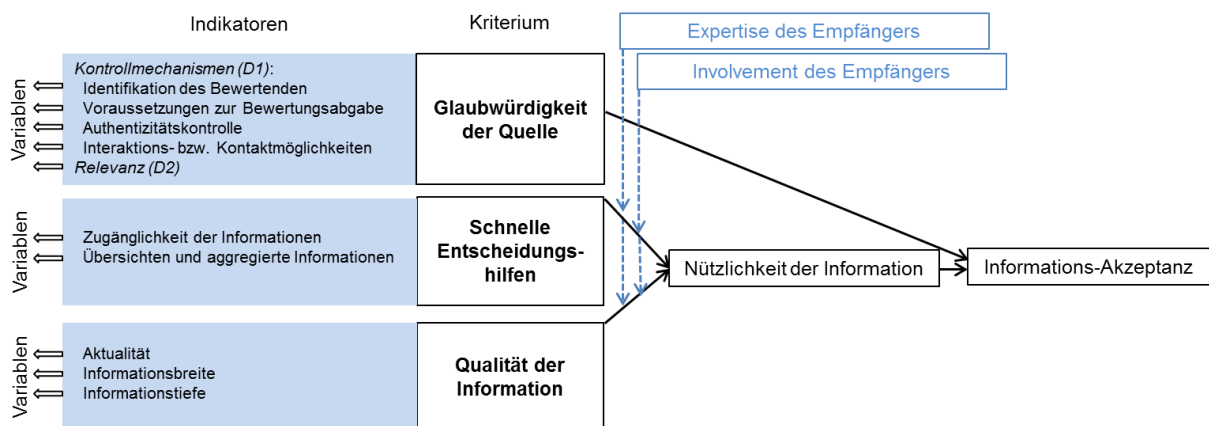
Indikatoren

Kriterium

Expertise des Empfängers

Involvement des Empfängers

Variablen

Kontrollmechanismen (D1):
Identifikation des Bewertenden
Voraussetzungen zur Bewertungsabgabe
Authentizitätskontrolle
Interaktions- bzw. Kontaktmöglichkeiten
Relevanz (D2)

Glaubwürdigkeit der Quelle

Variablen

Zugänglichkeit der Informationen
Übersichten und aggregierte Informationen

Schnelle Entscheidungshilfen

Nützlichkeit der Information

Informations-Akzeptanz

Variablen

Aktualität
Informationsbreite
Informationstiefe

Qualität der Information